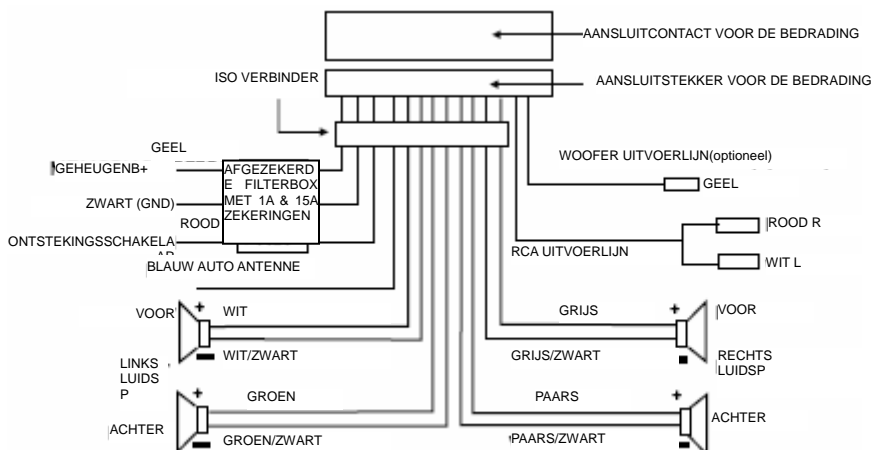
AANSLUITCONTACT VOOR DE BEDRADING

ISO VERBINDER

AANSLUITSTEKKER VOOR DE BEDRADING

GEEL

GEHEUGENB+

AFGEZEKERDE FILTERBOX MET 1A & 15A ZEKERINGEN

ZWART (GND)

ROOD

ONTSTEKINGSSCHAKELAAR

BLAUW AUTO ANTENNE

WOOFER UITVOERLIJN(optioneel)

GEEL

ROOD R

RCA UITVOERLIJN

WIT L

VOOR

+

WIT

WIT/ZWART

LINKS LUIDSP

GRIJS

+

VOOR

GRIJS/ZWART

RECHTS LUIDSP

+

GROEN

ACHTER

GROEN/ZWART

PAARS

+

ACHTER

PAARS/ZWART